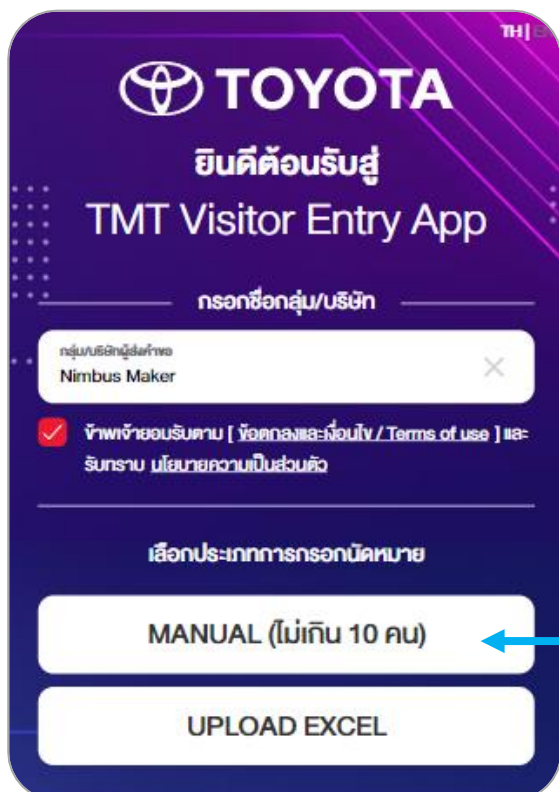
TH | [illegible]

TOYOTA

ยินดีต้อนรับสู่

TMT Visitor Entry App

กรอกชื่อกลุ่ม/บริษัท

กลุ่ม/บริษัทผู้ส่งคำขอ
Nimbus Maker

ข้าพเจ้ายอมรับตาม [ ข้อตกลงและเงื่อนไข / Terms of use ] และรับทราบ นโยบายความเป็นส่วนตัว

เลือกประเภทการกรอกนัดหมาย

MANUAL (ไม่เกิน 10 คน)

UPLOAD EXCEL